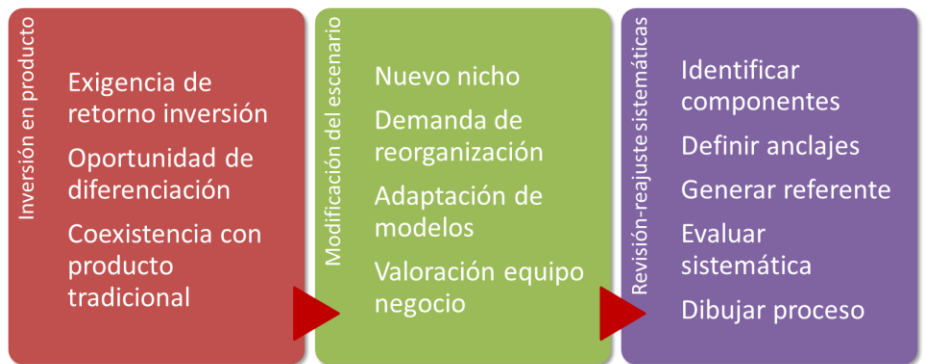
Inversión en producto

Exigencia de retorno inversión

Oportunidad de diferenciación

Coexistencia con producto tradicional

Modificación del escenario

Nuevo nicho

Demanda de reorganización

Adaptación de modelos

Valoración equipo negocio

Revisión-reajuste sistemáticas

Identificar componentes

Definir anclajes

Generar referente

Evaluar sistemática

Dibujar proceso